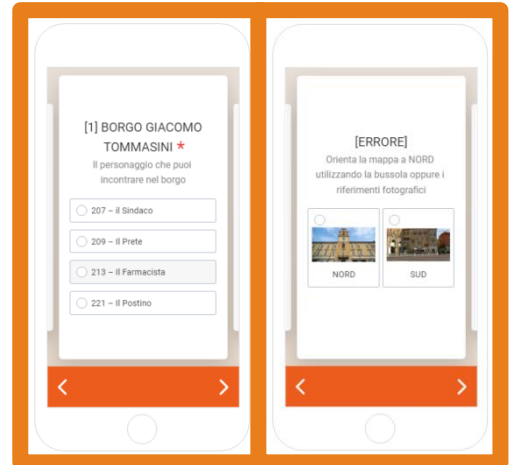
[1] BORGO GIACOMO TOMMASINI *

Il personaggio che puoi incontrare nel borgo

207 – il Sindaco

209 – Il Prete

213 – Il Farmacista

221 – Il Postino

<

>

[ERRORE]

Orienta la mappa a NORD utilizzando la bussola oppure i riferimenti fotografici

NORD

SUD

<

>